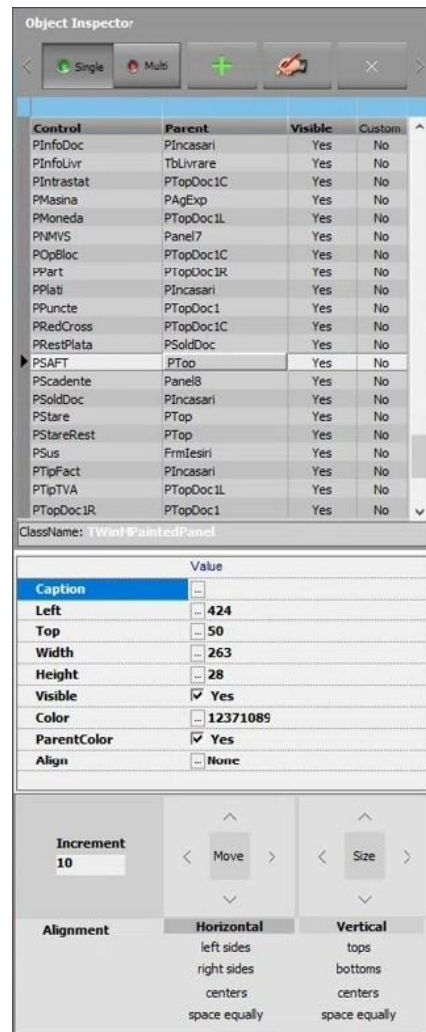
Object Inspector

Single
Multi

| Control | Parent | Visible | Custom |
|---|---|---|---|
| PInfoDoc | PIncasari | Yes | No |
| PInfoLivr | TbLivrare | Yes | No |
| PIntrastat | PTopDoc1C | Yes | No |
| PMasina | PAgExp | Yes | No |
| PMoneda | PTopDoc1L | Yes | No |
| PNMVS | Panel7 | Yes | No |
| POpBloc | PTopDoc1C | Yes | No |
| PPart | PTopDoc1R | Yes | No |
| PPlati | PIncasari | Yes | No |
| PPuncte | PTopDoc1 | Yes | No |
| PRedCross | PTopDoc1C | Yes | No |
| PRestPlata | PSoldDoc | Yes | No |
| PSAFT | PTop | Yes | No |
| PScadente | Panel8 | Yes | No |
| PSoldDoc | PIncasari | Yes | No |
| PStare | PTop | Yes | No |
| PStareRest | PTop | Yes | No |
| PSus | FrmIesiri | Yes | No |
| PTipFact | PIncasari | Yes | No |
| PTipTVA | PTopDoc1L | Yes | No |
| PTopDoc1R | PTopDoc1 | Yes | No |

ClassName: TWinHPaintedPanel

| | Value |
|---|---|
| Caption | ... |
| Left | ... 424 |
| Top | ... 50 |
| Width | ... 263 |
| Height | ... 28 |
| Visible | Yes |
| Color | ... 12371089 |
| ParentColor | Yes |
| Align | ... None |

Increment
10

Move

Size

| Alignment | Horizontal | Vertical |
|---|---|---|
| | left sides | tops |
| | right sides | bottoms |
| | centers | centers |
| | space equally | space equally |